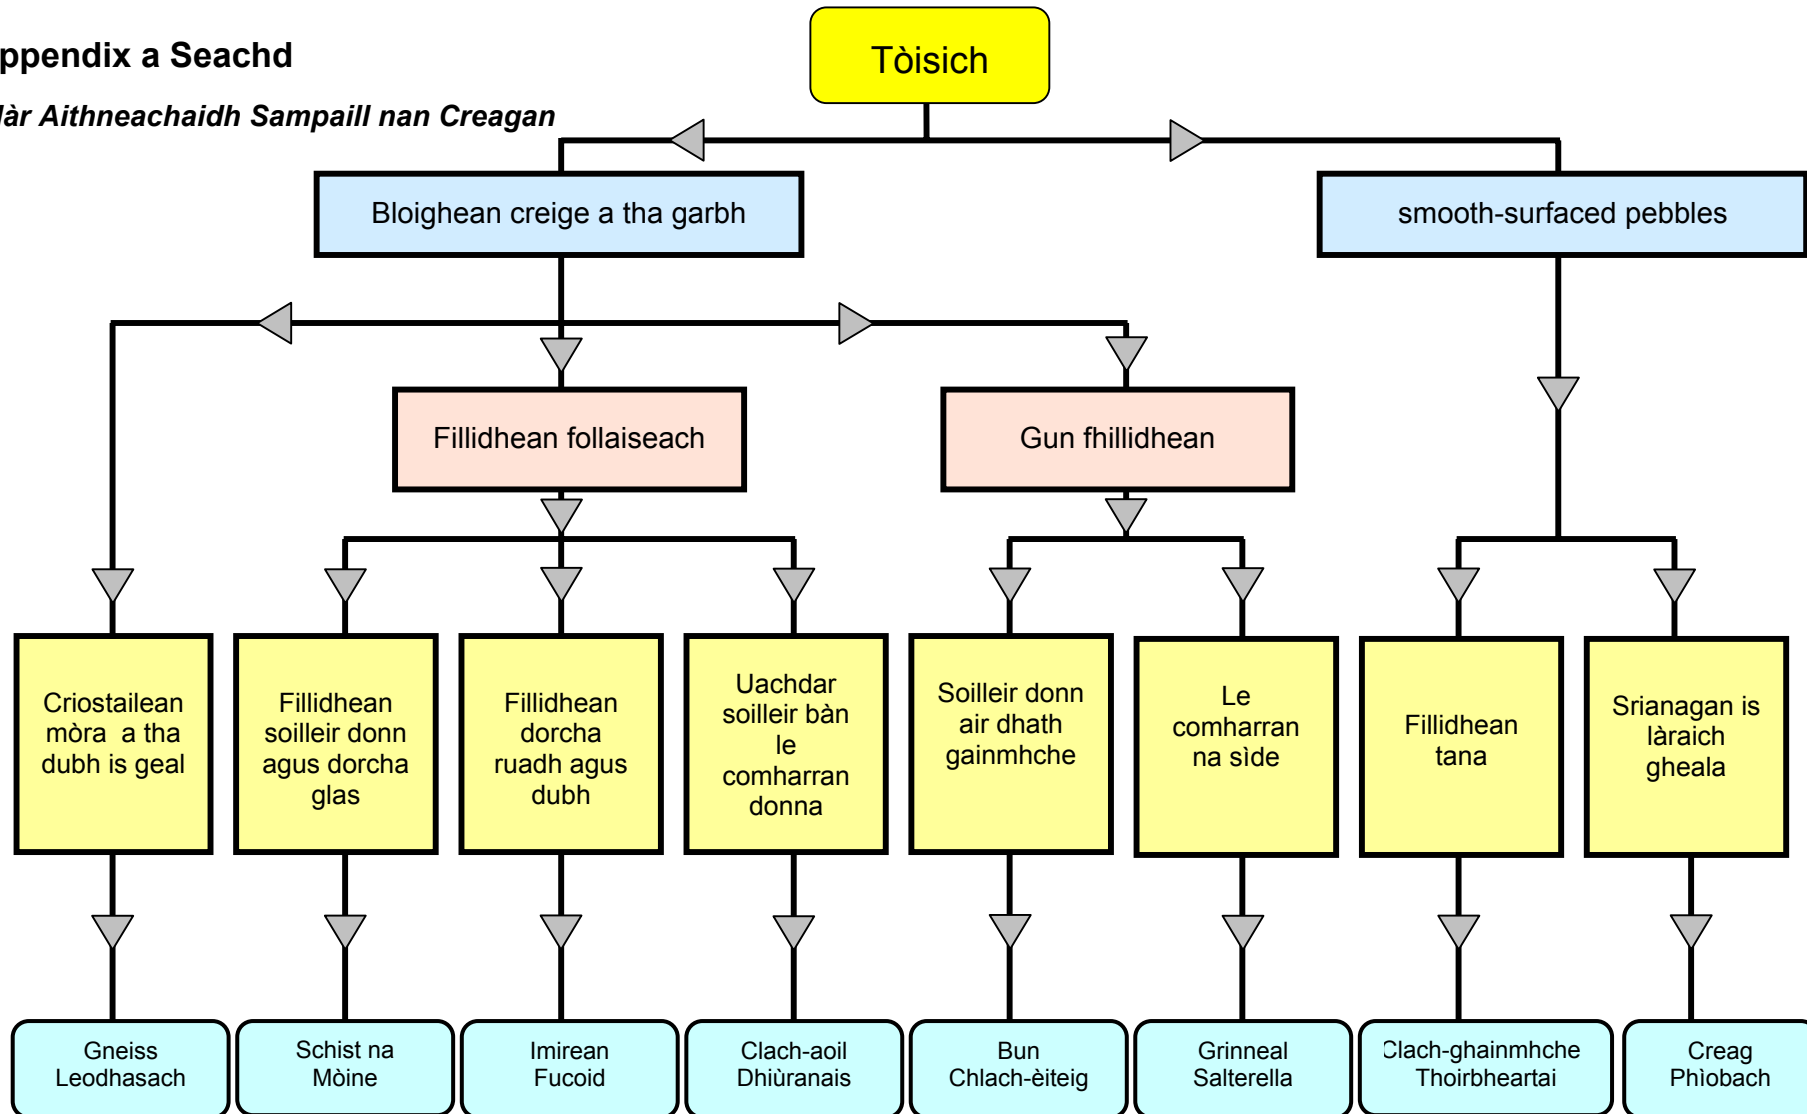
ppendix a Seachd

làr Aithneachaidh Sampaill nan Creagan

Tòisich

Bloighean creige a tha garbh

smooth-surfaced pebbles

Fillidhean follaiseach

Gun fhillidhean

Criostailean mòra a tha dubh is geal

Fillidhean soilleir donn agus dorcha glas

Fillidhean dorcha ruadh agus dubh

Uachdar soilleir bàn le comharran donna

Soilleir donn air dhath gainmhche

Le comharran na sìde

Fillidhean tana

Srianagan is làraich gheala

Gneiss Leodhasach

Schist na Mòine

Imirean Fucoid

Clach-aoil Dhiùranais

Bun Chlach-èiteig

Grinneal Salterella

Clach-ghainmhche Thoirbheartai

Creag Phìobach